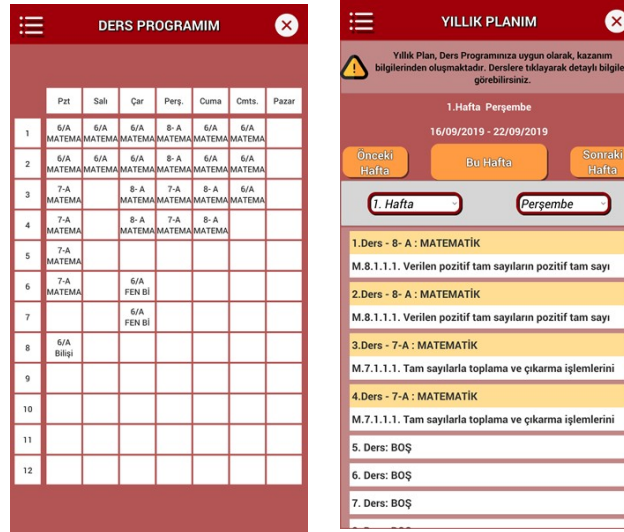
DERS PROGRAMIM

| | Pzt | Salı | Çar | Perş. | Cuma | Cmts. | Pazar |
|---|---|---|---|---|---|---|---|
| 1 | 6/A MATEMA | 6/A MATEMA | 6/A MATEMA | 8- A MATEMA | 6/A MATEMA | 6/A MATEMA | |
| 2 | 6/A MATEMA | 6/A MATEMA | 6/A MATEMA | 8- A MATEMA | 6/A MATEMA | 6/A MATEMA | |
| 3 | 7-A MATEMA | | 8- A MATEMA | 7-A MATEMA | 8- A MATEMA | 6/A MATEMA | |
| 4 | 7-A MATEMA | | 8- A MATEMA | 7-A MATEMA | 8- A MATEMA | | |
| 5 | 7-A MATEMA | | | | | | |
| 6 | 7-A MATEMA | | 6/A FEN Bİ | | | | |
| 7 | | | 6/A FEN Bİ | | | | |
| 8 | 6/A Bilişi | | | | | | |
| 9 | | | | | | | |
| 10 | | | | | | | |
| 11 | | | | | | | |
| 12 | | | | | | | |

YILLIK PLANIM

Yıllık Plan, Ders Programınıza uygun olarak, kazanım bilgilerinden oluşmaktadır. Derslere tıklayarak detaylı bilgileri görebilirsiniz.

1.Hafta Perşembe
16/09/2019 - 22/09/2019

Önceki Hafta
Bu Hafta
Sonraki Hafta

1. Hafta
Perşembe

1.Ders - 8- A : MATEMATİK
M.8.1.1.1. Verilen pozitif tam sayıların pozitif tam sayı
2.Ders - 8- A : MATEMATİK
M.8.1.1.1. Verilen pozitif tam sayıların pozitif tam sayı
3.Ders - 7-A : MATEMATİK
M.7.1.1.1. Tam sayılarla toplama ve çıkarma işlemlerini
4.Ders - 7-A : MATEMATİK
M.7.1.1.1. Tam sayılarla toplama ve çıkarma işlemlerini
5. Ders: BOŞ
6. Ders: BOŞ
7. Ders: BOŞ